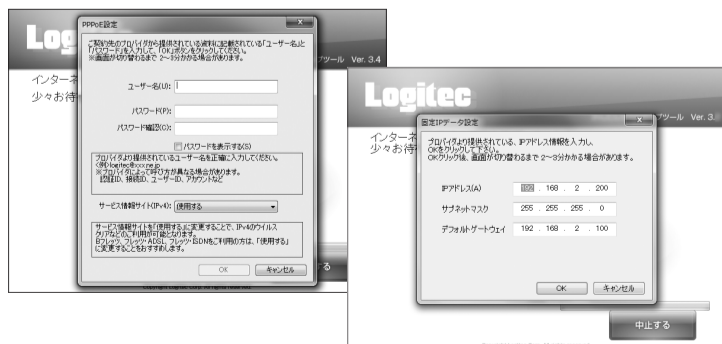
Log

インターネ
少々お待

PPPoE設定

ご契約先のプロバイダから提供されている資料に記載されている「ユーザー名」と「パスワード」を入力して、「OK」ボタンをクリックしてください。
※画面が切り替わるまで 2～3分かかる場合があります。

ユーザー名(U):
パスワード(P):
パスワード確認(C):

パスワードを表示する(S)

プロバイダより提供されているユーザー名を正確に入力してください。
(例)logitec@xxx.ne.jp
※プロバイダによって呼び方が異なる場合があります。
認証ID、接続ID、ユーザーID、アカウントなど

サービス情報サイト(IPv4): 使用する

サービス情報サイトを「使用する」に変更することで、IPv4のウイルスクリアなどのご利用が可能となります。
Bフレッツ、フレッツ・ADSL、フレッツ・ISDNをご利用の方は、「使用する」に変更することをおすすめします。

OK キャンセル

る

Copyright Logitec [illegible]

ツール Ver. 3.4

Logitec

ツール Ver. 3.

インターネ
少々お待

固定IPデータ設定

プロバイダより提供されている、IPアドレス情報を入力し、OKをクリックして下さい。
OKクリック後、画面が切り替わるまで 2～3分かかる場合があります。

IPアドレス(A) 192 . 168 . 2 . 200
サブネットマスク 255 . 255 . 255 . 0
デフォルトゲートウェイ 192 . 168 . 2 . 100

OK キャンセル

中止する